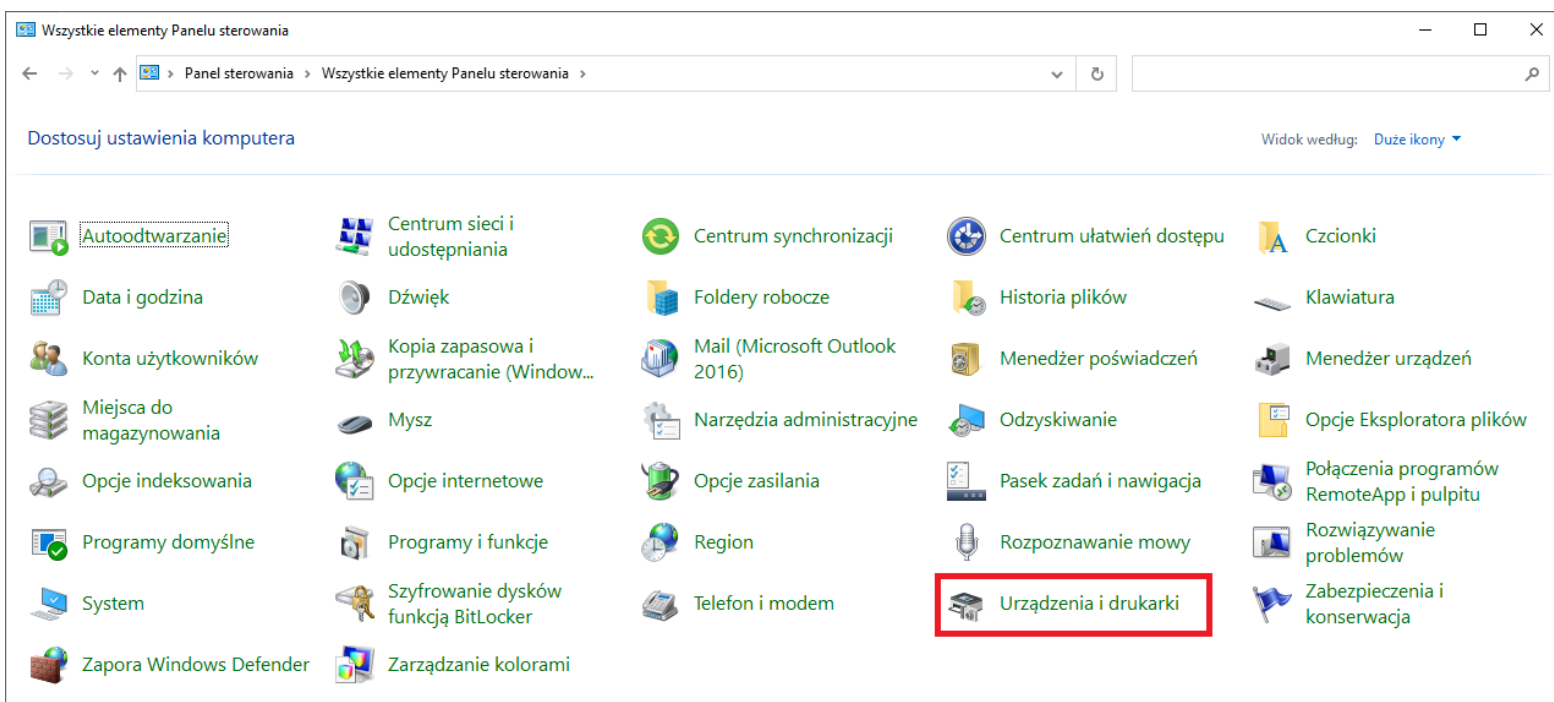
Wszystkie elementy Panelu sterowania

Panel sterowania > Wszystkie elementy Panelu sterowania >

Dostosuj ustawienia komputera

Widok według: Duże ikony

Autoodtwarzanie
Centrum sieci i udostępniania
Centrum synchronizacji
Centrum ułatwień dostępu
Czcionki
Data i godzina
Dźwięk
Foldery robocze
Historia plików
Klawiatura
Konta użytkowników
Kopia zapasowa i przywracanie (Window...
Mail (Microsoft Outlook 2016)
Menedżer poświadczeń
Menedżer urządzeń
Miejsca do magazynowania
Mysz
Narzędzia administracyjne
Odzyskiwanie
Opcje Eksploratora plików
Opcje indeksowania
Opcje internetowe
Opcje zasilania
Pasek zadań i nawigacja
Połączenia programów RemoteApp i pulpitu
Programy domyślne
Programy i funkcje
Region
Rozpoznawanie mowy
Rozwiązywanie problemów
System
Szyfrowanie dysków funkcją BitLocker
Telefon i modem
Urządzenia i drukarki
Zabezpieczenia i konserwacja
Zapora Windows Defender
Zarządzanie kolorami